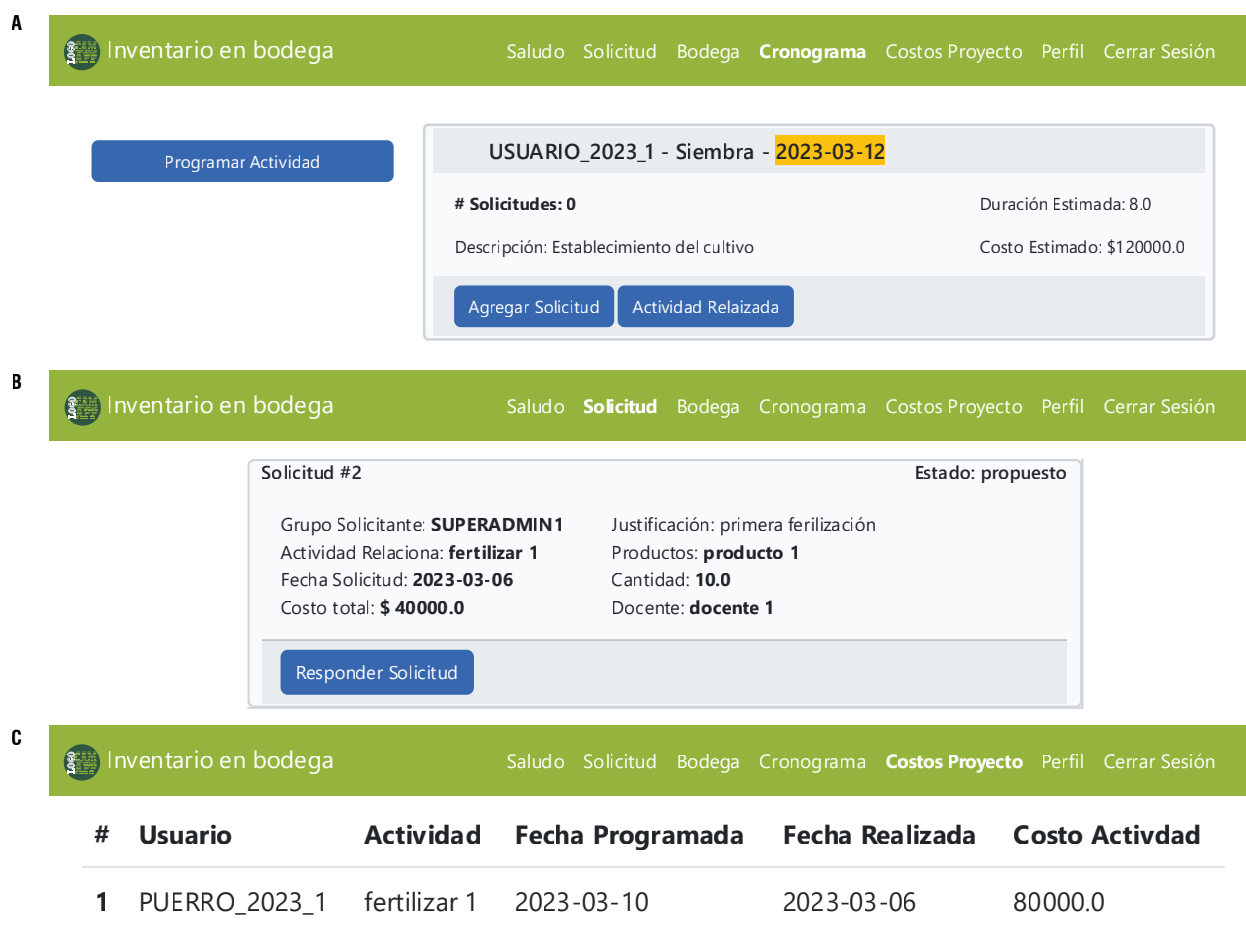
A

Inventario en bodega

Saludo Solicitud Bodega **Cronograma** Costos Proyecto Perfil Cerrar Sesión

Programar Actividad

USUARIO_2023_1 - Siembra - 2023-03-12

**# Solicitudes: 0**

Duración Estimada: 8.0

Descripción: Establecimiento del cultivo

Costo Estimado: $120000.0

Agregar Solicitud

Actividad Relaizada

B

Inventario en bodega

Saludo **Solicitud** Bodega Cronograma Costos Proyecto Perfil Cerrar Sesión

Solicitud #2

Estado: propuesto

Grupo Solicitante: **SUPERADMIN1**
Actividad Relaciona: **fertilizar 1**
Fecha Solicitud: **2023-03-06**
Costo total: **$ 40000.0**

Justificación: primera ferilización
Productos: **producto 1**
Cantidad: **10.0**
Docente: **docente 1**

Responder Solicitud

C

Inventario en bodega

Saludo Solicitud Bodega Cronograma **Costos Proyecto** Perfil Cerrar Sesión

| # | Usuario | Actividad | Fecha Programada | Fecha Realizada | Costo Activdad |
|---|---|---|---|---|---|
| 1 | PUERRO_2023_1 | fertilizar 1 | 2023-03-10 | 2023-03-06 | 80000.0 |